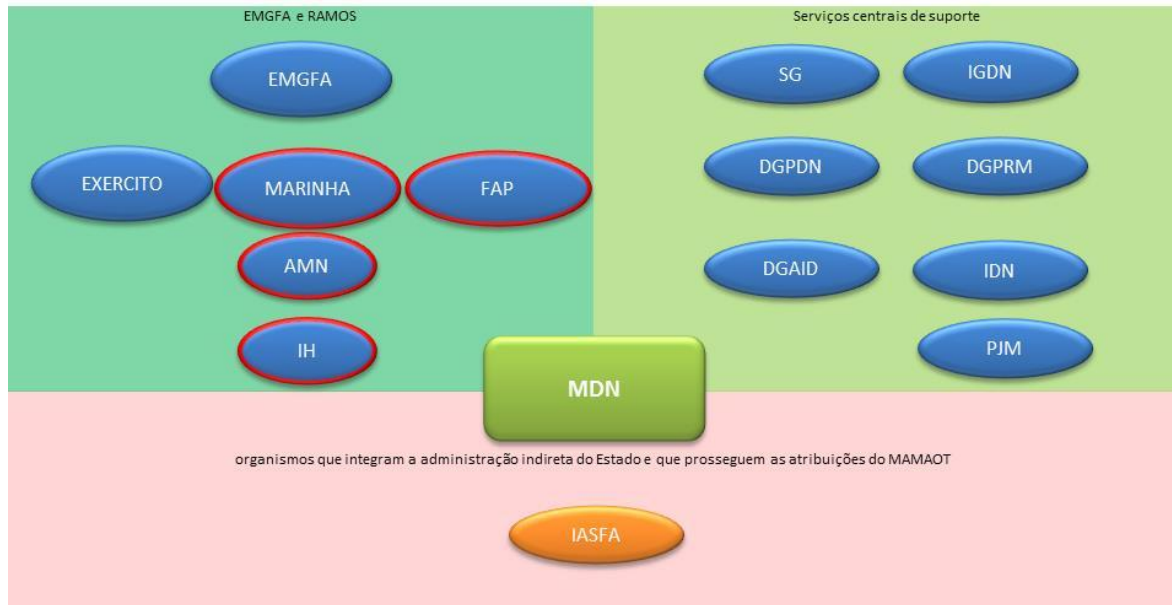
EMGFA e RAMOS

EMGFA

EXERCITO

MARINHA

FAP

AMN

IH

Serviços centrais de suporte

SG

IGDN

DGPDN

DGPRM

DGAID

IDN

PJM

MDN

organismos que integram a administração indireta do Estado e que prosseguem as atribuições do MAMAOT

IASFA